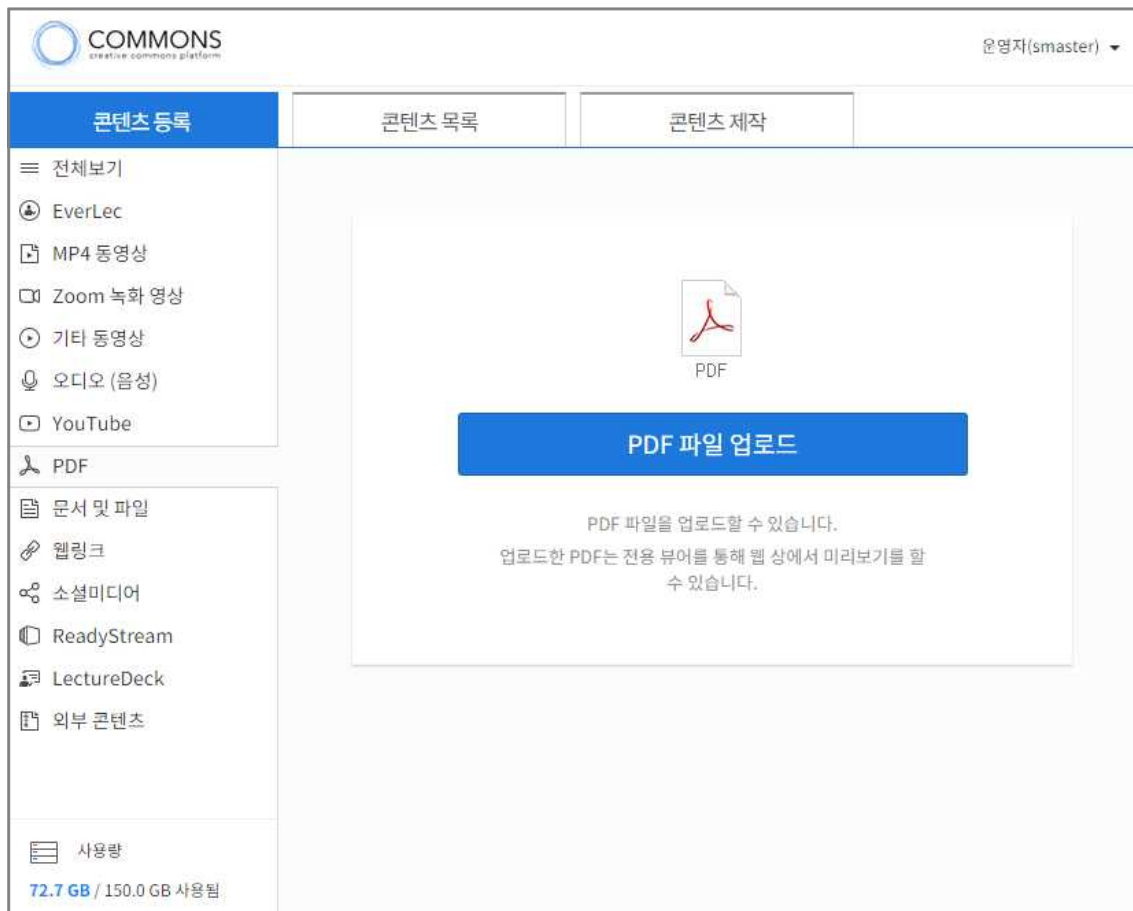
COMMONS
creative commons platform

운영자(smaster)

콘텐츠 등록

콘텐츠 목록

콘텐츠 제작

전체보기
EverLec
MP4 동영상
Zoom 녹화 영상
기타 동영상
오디오 (음성)
YouTube
PDF
문서 및 파일
웹링크
소셜미디어
ReadyStream
LectureDeck
외부 콘텐츠

PDF

PDF 파일 업로드

PDF 파일을 업로드할 수 있습니다.
업로드한 PDF는 전용 뷰어를 통해 웹 상에서 미리보기를 할 수 있습니다.

사용량
72.7 GB / 150.0 GB 사용됨